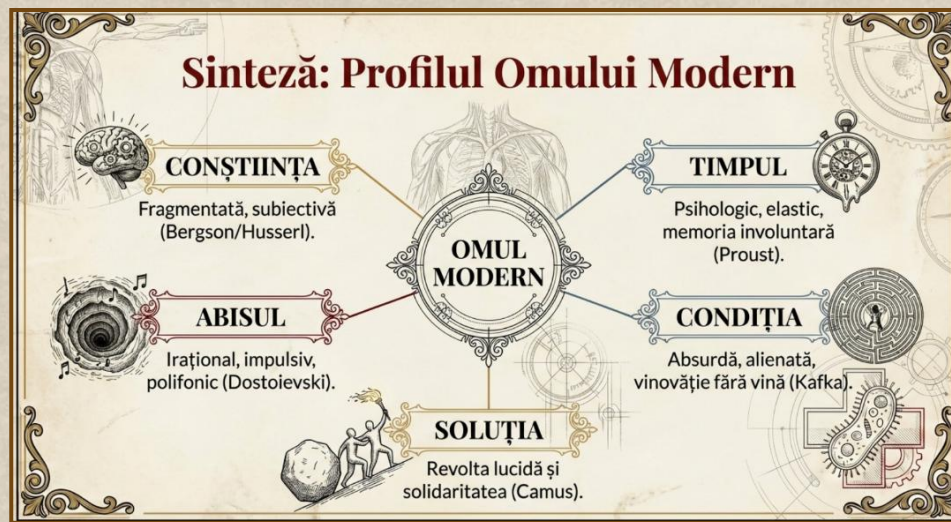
Sinteză: Profilul Omului Modern

OMUL MODERN

CONȘTIINȚA
Fragmentată, subiectivă (Bergson/Husserl).

TIMPUL
Psihologic, elastic, memoria involuntară (Proust).

ABISUL
Irațional, impulsiv, polifonic (Dostoievski).

CONDIȚIA
Absurdă, alienată, vinovăție fără vină (Kafka).

SOLUȚIA
Revolta lucidă și solidaritatea (Camus).